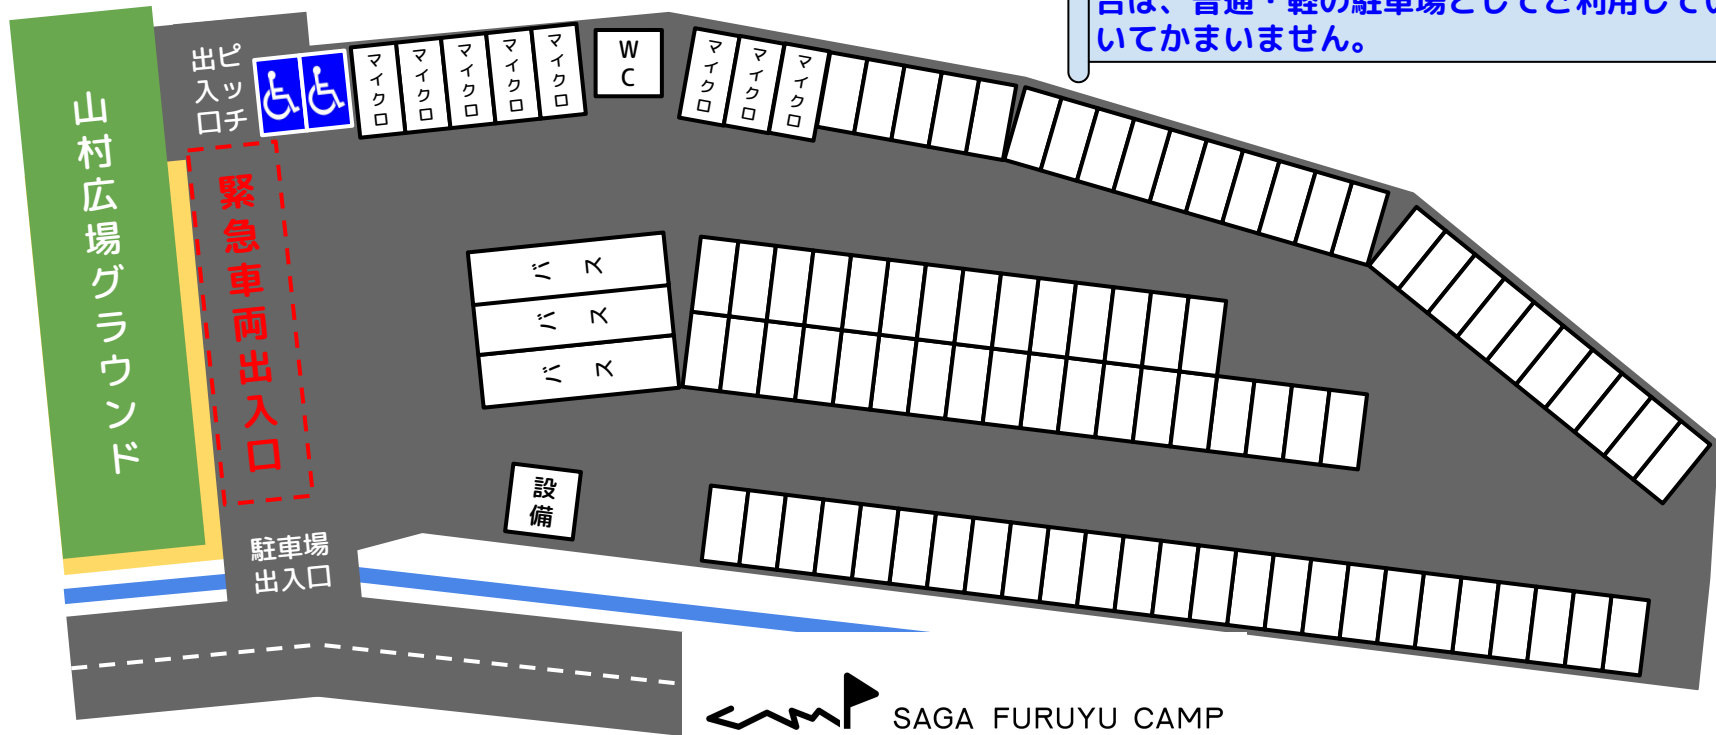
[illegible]は、普通・軽の駐車場としてご利用して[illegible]
いてかまいません。

山村広場グラウンド

出入口
ピッチ

マイクロ
マイクロ
マイクロ
マイクロ
マイクロ

WC

マイクロ
マイクロ
マイクロ

緊急車両出入口

バス
バス
バス

設備

駐車場
出入口

SAGA FURUYU CAMP